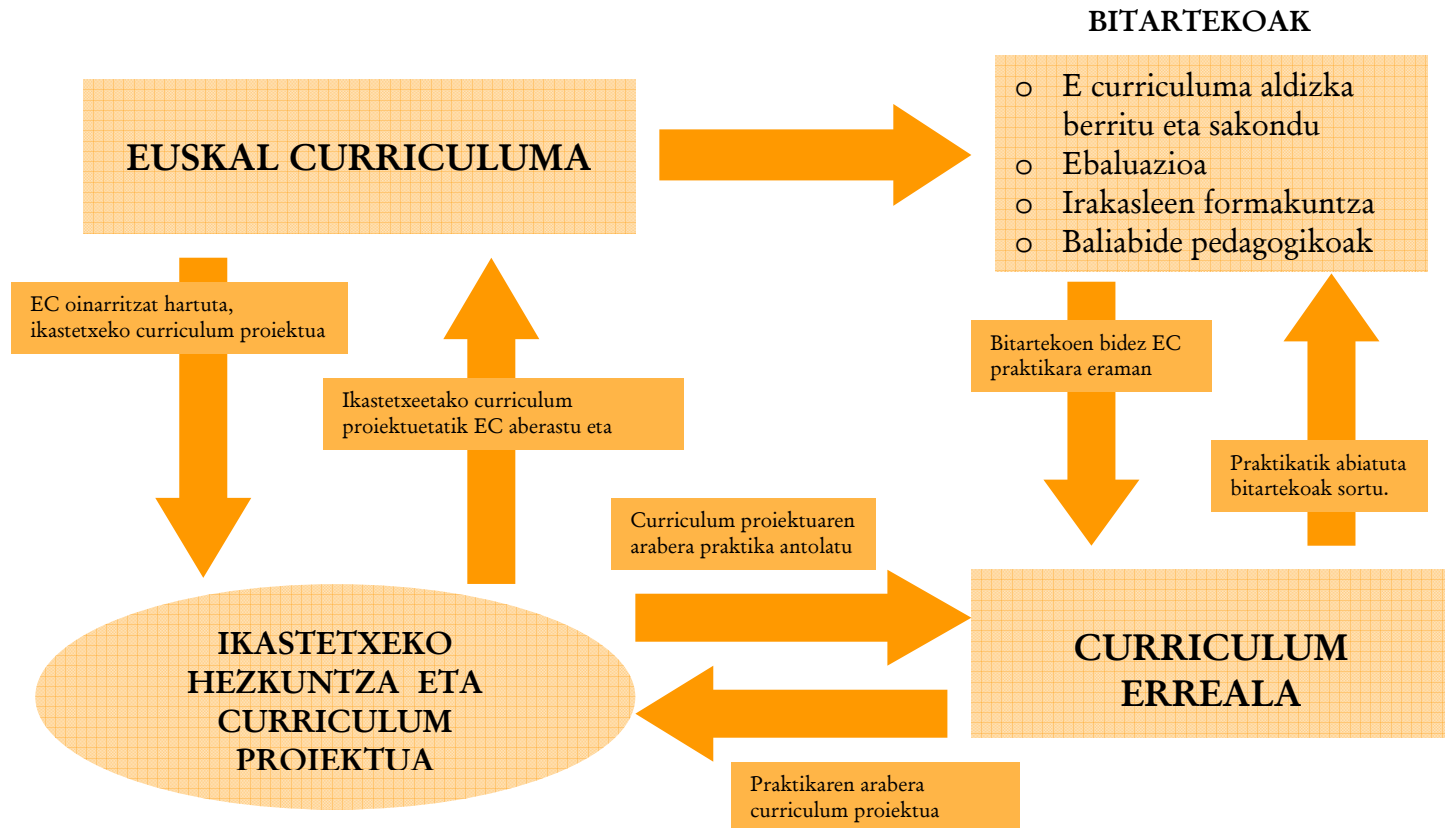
BITARTEKOAK

EUSKAL CURRICULUMA

o E curriculuma aldizka berritu eta sakondu
o Ebaluazioa
o Irakasleen formakuntza
o Baliabide pedagogikoak

EC oinarritzat hartuta, ikastetxeko curriculum proiektua

Ikastetxeetako curriculum proiektuetatik EC aberastu eta

Bitartekoen bidez EC praktikara eraman

Praktikatik abiatuta bitartekoak sortu.

Curriculum proiektuaren arabera praktika antolatu

IKASTETXEKO HEZKUNTZA ETA CURRICULUM PROIEKTUA

CURRICULUM ERREALA

Praktikaren arabera curriculum proiektua